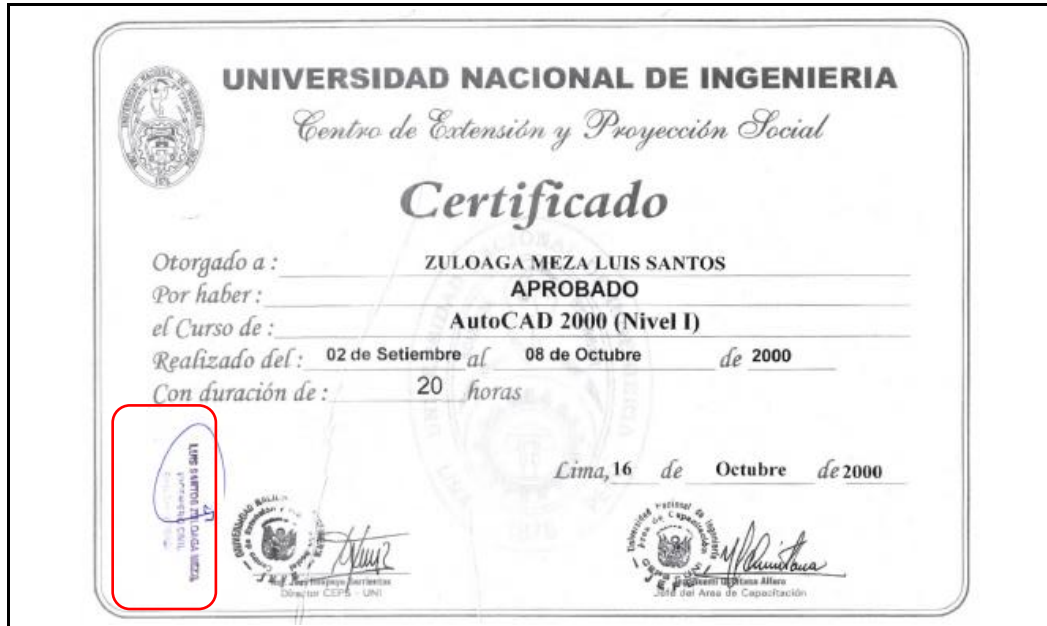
UNIVERSIDAD NACIONAL DE INGENIERIA

Centro de Extensión y Proyección Social

Certificado

Otorgado a : ZULOAGA MEZA LUIS SANTOS

Por haber : APROBADO

el Curso de : AutoCAD 2000 (Nivel I)

Realizado del : 02 de Setiembre al 08 de Octubre de 2000

Con duración de : 20 horas

Lima, 16 de Octubre de 2000

LUIS SANTOS ZULOAGA MEZA

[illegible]

Director CEPS - UNI

Jefe del Area de Capacitación